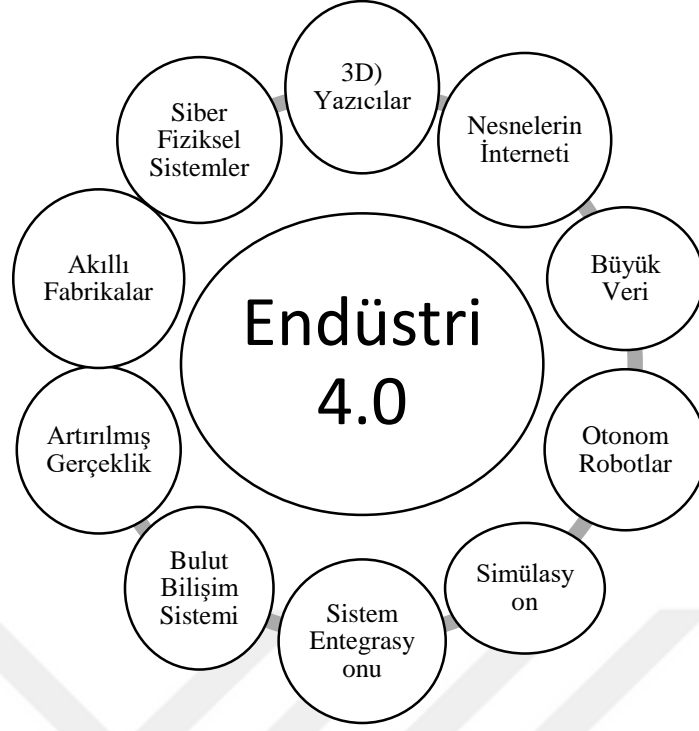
Endüstri 4.0

3D) Yazıcılar

Nesnelerin İnterneti

Büyük Veri

Otonom Robotlar

Simülasy on

Sistem Entegrasy onu

Bulut Bilişim Sistemi

Artırılmış Gerçeklik

Akıllı Fabrikalar

Siber Fiziksel Sistemler